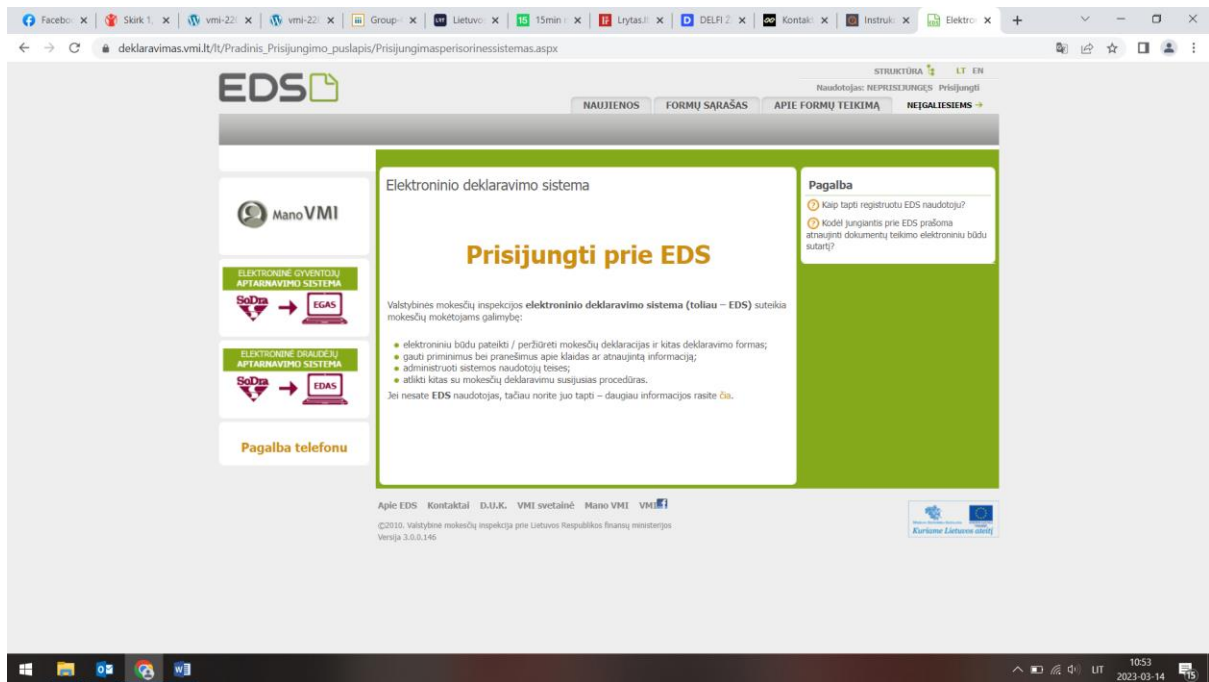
Facebo × Skirk 1. × vmi-22( × vmi-22( × Group- × Lietuvo × 15min × Lrytas.lt × DELFI 2 × Kontakt × Instruk × Elektro ×

deklaravimas.vmi.lt/lt/Pradinis_Prisijungimo_puslapis/Prisijungimasperisorinessistemas.aspx

EDS

STRUKTŪRA LT EN
Naudotojas: NEPRISIJUNGĘS Prisijungti

NAUJIENOS FORMŲ SĄRAŠAS APIE FORMŲ TEIKIMĄ NEĮGALIESIEMS →

Mano VMI

ELEKTRONINĖ GYVENTOJŲ APTARNAVIMO SISTEMA
SoDra → EGAS

ELEKTRONINĖ DRAUDĖJŲ APTARNAVIMO SISTEMA
SoDra → EDAS

Pagalba telefonu

Elektroninio deklaravimo sistema

Prisijungti prie EDS

Valstybinės mokesčių inspekcijos **elektroninio deklaravimo sistema (toliau – EDS)** suteikia mokesčių mokėtojams galimybę:

- elektroniniu būdu pateikti / peržiūrėti mokesčių deklaracijas ir kitas deklaravimo formas;
- gauti priminimus bei pranešimus apie klaidas ar atnaujintą informaciją;
- administruoti sistemos naudotojų teises;
- atlikti kitas su mokesčių deklaravimu susijusias procedūras.

Jei nesate **EDS** naudotojas, tačiau norite juo tapti – daugiau informacijos rasite čia.

Pagalba
Kaip tapti registruotu EDS naudotoju?
Kodėl jungiantis prie EDS prašoma atnaujinti dokumentų teikimo elektroniniu būdu sutartį?

Apie EDS Kontaktai D.U.K. VMI svetainė Mano VMI VMI

©2010. Valstybinė mokesčių inspekcija prie Lietuvos Respublikos finansų ministerijos
Versija 3.0.0.146

Kuriame Lietuvos ateitį

LIT 10:53 2023-03-14 15